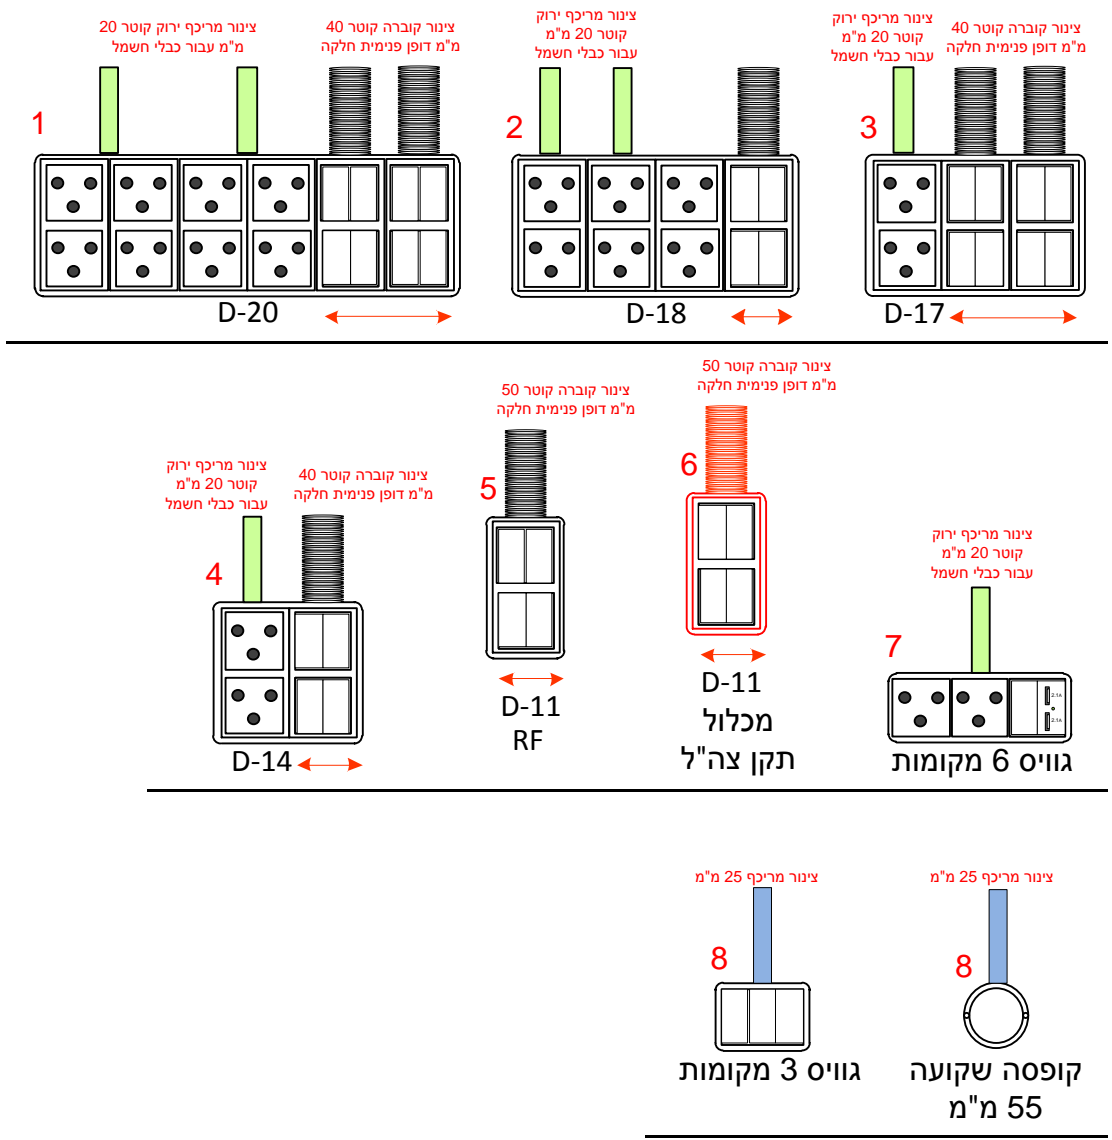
צינור מריכף ירוק קוטר 20 מ"מ עבור כבלי חשמל

צינור קוברה קוטר 40 מ"מ דופן פנימית חלקה

1

D-20

צינור מריכף ירוק קוטר 20 מ"מ עבור כבלי חשמל

2

D-18

צינור מריכף ירוק קוטר 20 מ"מ עבור כבלי חשמל

צינור קוברה קוטר 40 מ"מ דופן פנימית חלקה

3

D-17

צינור מריכף ירוק קוטר 20 מ"מ עבור כבלי חשמל

צינור קוברה קוטר 40 מ"מ דופן פנימית חלקה

4

D-14

צינור קוברה קוטר 50 מ"מ דופן פנימית חלקה

5

D-11
RF

צינור קוברה קוטר 50 מ"מ דופן פנימית חלקה

6

D-11
מכלול
תקן צה"ל

צינור מריכף ירוק קוטר 20 מ"מ עבור כבלי חשמל

7

2.1A
2.1A

גוויס 6 מקומות

צינור מריכף 25 מ"מ

8

גוויס 3 מקומות

צינור מריכף 25 מ"מ

8

קופסה שקועה 55 מ"מ